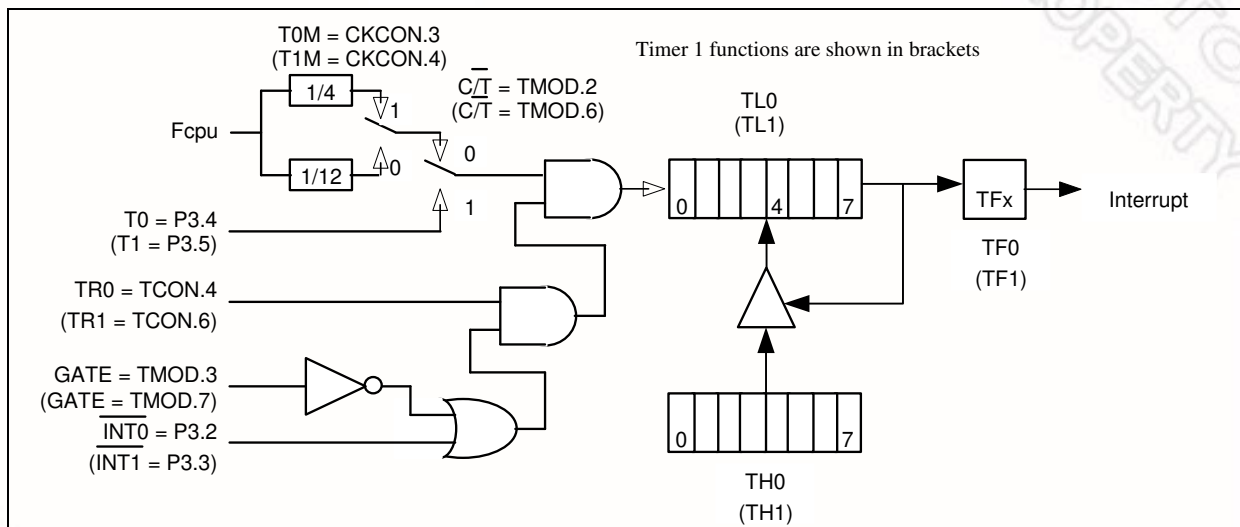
T0M = CKCON.3
(T1M = CKCON.4)

Timer 1 functions are shown in brackets

1/4

1

$C/\overline{T}$ = TMOD.2
(C/T = TMOD.6)

TL0
(TL1)

Fcpu

0

1/12

0

0

4

7

TFx

Interrupt

T0 = P3.4
(T1 = P3.5)

1

TF0
(TF1)

TR0 = TCON.4
(TR1 = TCON.6)

GATE = TMOD.3
(GATE = TMOD.7)

$\overline{INT0}$ = P3.2
(INT1 = P3.3)

0

7

TH0
(TH1)